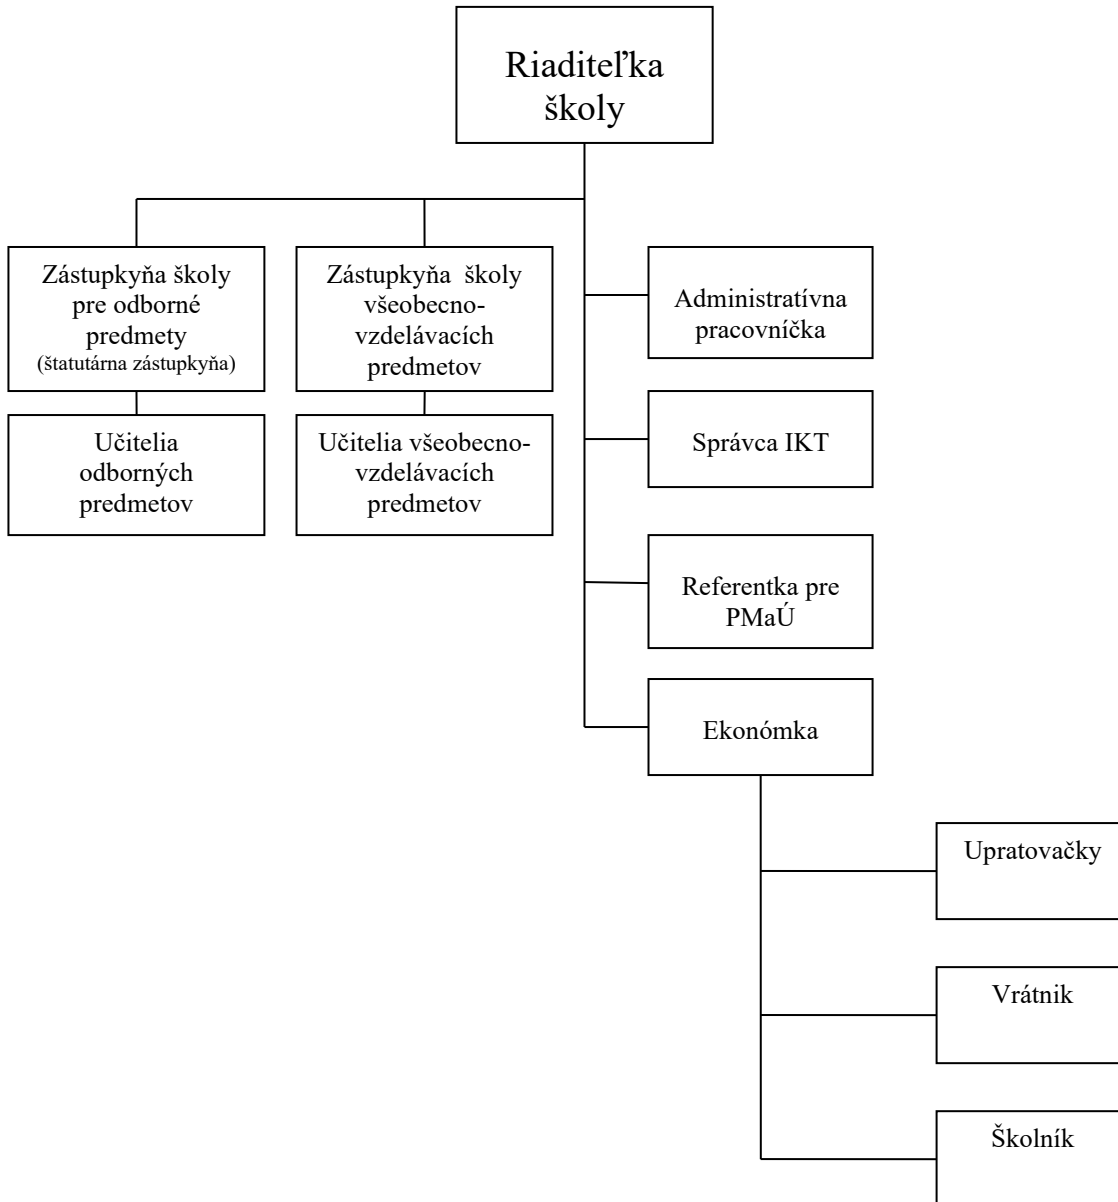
Riaditeľka školy

Zástupkyňa školy pre odborné predmety (štatutárna zástupkyňa)

Zástupkyňa školy všeobecno-vzdelávacích predmetov

Učitelia odborných predmetov

Učitelia všeobecno-vzdelávacích predmetov

Administratívna pracovníčka

Správca IKT

Referentka pre PMaÚ

Ekonómka

Upratovačky

Vrátnik

Školník